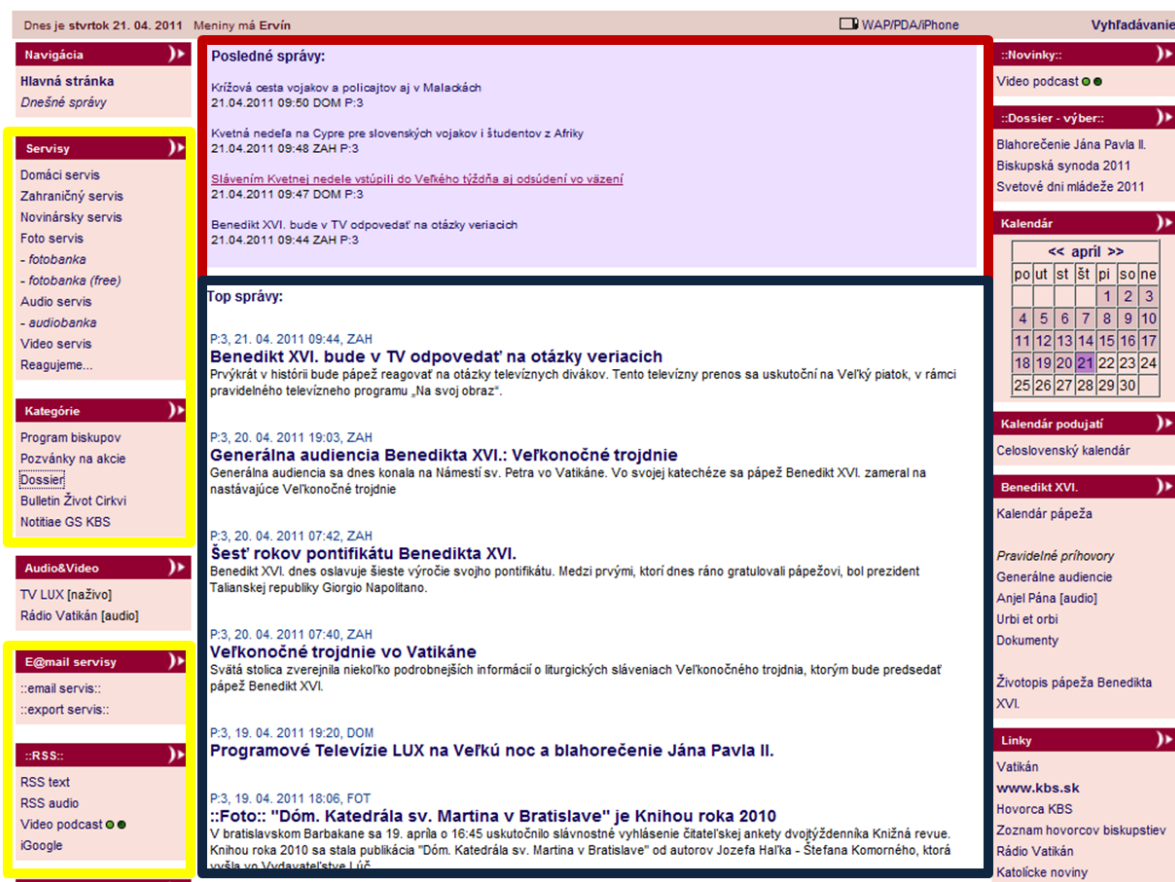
Dnes je stvrtok 21. 04. 2011 Meniny má Ervín

WAP/PDA/iPhone

Vyhľadávanie

Navigácia

Hlavná stránka
Dnešné správy

Servisy

Domáci servis
Zahraničný servis
Novinársky servis
Foto servis
- fotobanka
- fotobanka (free)
Audio servis
- audiobanka
Video servis
Reagujeme...

Kategórie

Program biskupov
Pozvánky na akcie
Dossier
Bulletin Život Cirkvi
Notitiae GS KBS

Audio&Video

TV LUX [naživo]
Rádio Vatikán [audio]

E@mail servisy

::email servis::
::export servis::

::RSS::

RSS text
RSS audio
Video podcast
iGoogle

Posledné správy:

Krížová cesta vojakov a policajtov aj v Malackách
21.04.2011 09:50 DOM P:3

Kvetná nedeľa na Cypre pre slovenských vojakov i študentov z Afriky
21.04.2011 09:48 ZAH P:3

Slávením Kvetnej nedele vstúpili do Veľkého týždňa aj odsúdení vo väzení
21.04.2011 09:47 DOM P:3

Benedikt XVI. bude v TV odpovedať na otázky veriacich
21.04.2011 09:44 ZAH P:3

Top správy:

P:3, 21. 04. 2011 09:44, ZAH
Benedikt XVI. bude v TV odpovedať na otázky veriacich
Prvýkrát v histórii bude pápež reagovať na otázky televíznych divákov. Tento televízny prenos sa uskutoční na Veľký piatok, v rámci pravidelného televízneho programu „Na svoj obraz".

P:3, 20. 04. 2011 19:03, ZAH
Generálna audiencia Benedikta XVI.: Veľkonočné trojdnie
Generálna audiencia sa dnes konala na Námestí sv. Petra vo Vatikáne. Vo svojej katechéze sa pápež Benedikt XVI. zameral na nastávajúce Veľkonočné trojdnie

P:3, 20. 04. 2011 07:42, ZAH
Šesť rokov pontifikátu Benedikta XVI.
Benedikt XVI. dnes oslavuje šieste výročie svojho pontifikátu. Medzi prvými, ktorí dnes ráno gratulovali pápežovi, bol prezident Talianskej republiky Giorgio Napolitano.

P:3, 20. 04. 2011 07:40, ZAH
Veľkonočné trojdnie vo Vatikáne
Svätá stolica zverejnila niekoľko podrobnejších informácií o liturgických sláveniach Veľkonočného trojdnia, ktorým bude predsedať pápež Benedikt XVI.

P:3, 19. 04. 2011 19:20, DOM
Programové Televízie LUX na Veľkú noc a blahorečenie Jána Pavla II.

P:3, 19. 04. 2011 18:06, FOT
::Foto:: "Dóm. Katedrála sv. Martina v Bratislave" je Knihou roka 2010
V bratislavskom Barbakane sa 19. apríla o 16:45 uskutočnilo slávnostné vyhlásenie čitateľskej ankety dvojtýždenníka Knižná revue. Knihou roka 2010 sa stala publikácia "Dóm. Katedrála sv. Martina v Bratislave" od autorov Jozefa Haľka - Štefana Komorného, ktorá vyšla vo Vydavateľstve Lúč

::Novinky::

Video podcast

::Dossier - výber::

Blahorečenie Jána Pavla II.
Biskupská synoda 2011
Svetové dni mládeže 2011

Kalendár

<< april >>

| po | ut | st | št | pi | so | ne |
|---|---|---|---|---|---|---|
| | | | | 1 | 2 | 3 |
| 4 | 5 | 6 | 7 | 8 | 9 | 10 |
| 11 | 12 | 13 | 14 | 15 | 16 | 17 |
| 18 | 19 | 20 | 21 | 22 | 23 | 24 |
| 25 | 26 | 27 | 28 | 29 | 30 | |

Kalendár podujatí

Celoslovenský kalendár

Benedikt XVI.

Kalendár pápeža

Pravidelné príhovory
Generálne audiencie
Anjel Pána [audio]
Urbi et orbi
Dokumenty

Životopis pápeža Benedikta XVI.

Linky

Vatikán
www.kbs.sk
Hovorca KBS
Zoznam hovorcov biskupstiev
Rádio Vatikán
Katolícke noviny